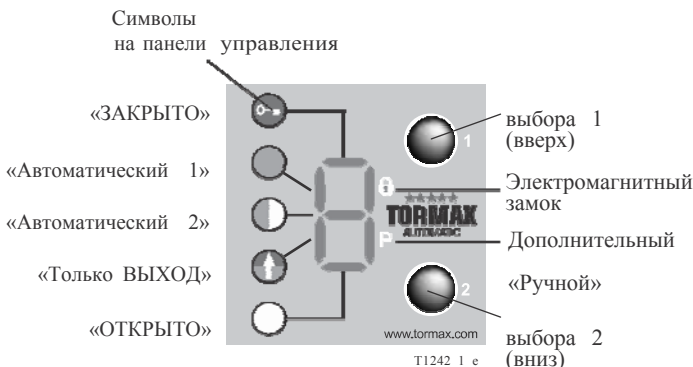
Символы на панели управления

«ЗАКРЫТО»

«Автоматический 1»

«Автоматический 2»

«Только ВЫХОД»

«ОТКРЫТО»

выбора 1 (вверх)

1

Электромагнитный замок

TORMAX

AUTOMATIC

P

Дополнительный

«Ручной»

2

www.tormax.com

выбора 2 (вниз)

T1242 1 e